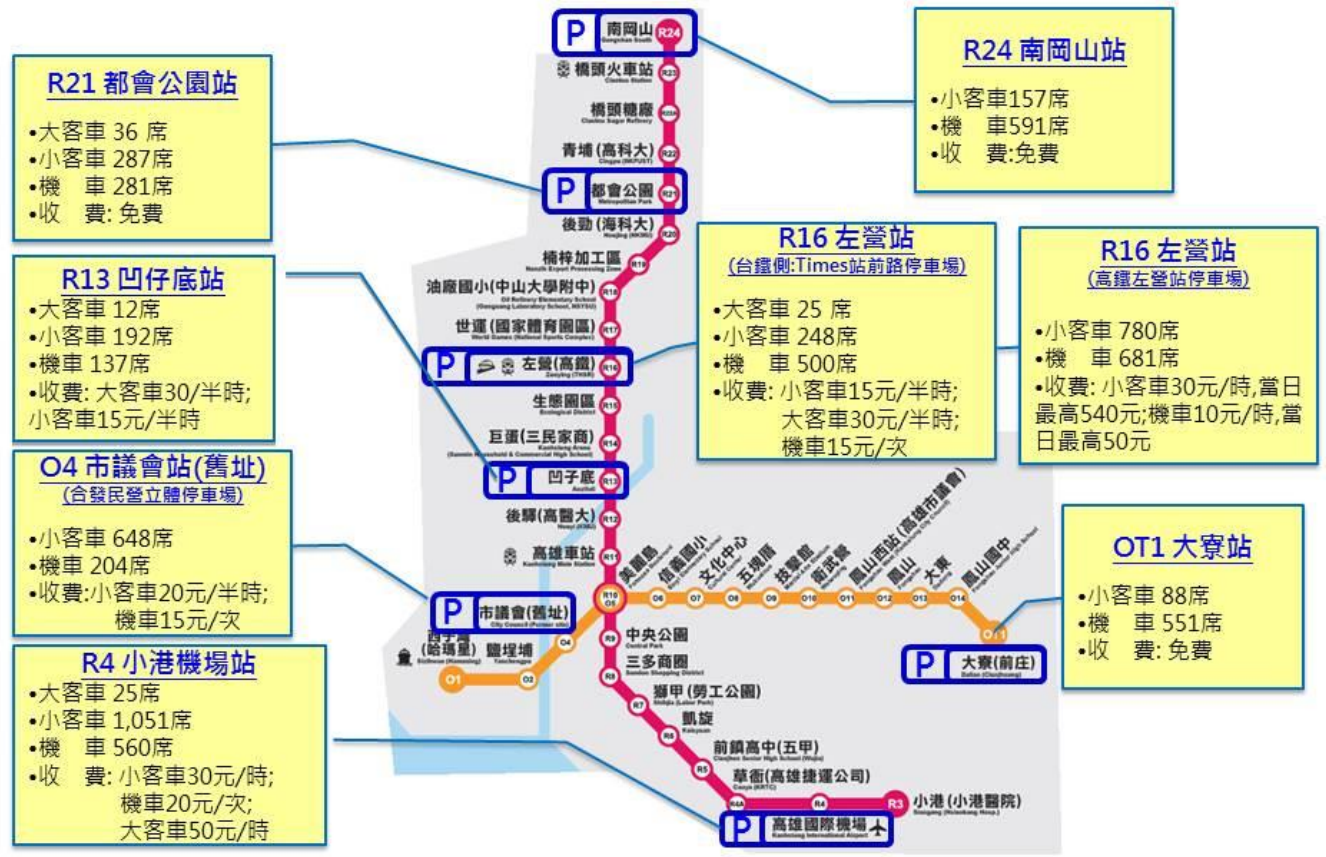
R21 都會公園站
•大客車 36 席
•小客車 287席
•機　車 281席
•收　費: 免費

R13 凹仔底站
•大客車 12席
•小客車 192席
•機車 137席
•收費: 大客車30/半時;
小客車15元/半時

O4 市議會站(舊址)
(合發民營立體停車場)
•小客車 648席
•機車 204席
•收費:小客車20元/半時;
機車15元/次

R4 小港機場站
•大客車 25席
•小客車 1,051席
•機　車 560席
•收　費: 小客車30元/時;
機車20元/次;
大客車50元/時

P 南岡山 R24
橋頭火車站 R23
橋頭糖廠 R22A
青埔(高科大) R22
P 都會公園 R21
後勁(海科大) R20
楠梓加工區 R19
油廠國小(中山大學附中) R18
世運(國家體育園區) R17
P 左營(高鐵) R16
生態園區 R15
巨蛋(三民家商) R14
P 凹子底 R13
後驛(高醫大) R12
高雄車站 R11
R10 O5 美麗島
O6 信義國小
O7 文化中心
O8 五塊厝
O9 技擊館
O10 衛武營
O11 鳳山西站(高雄市議會)
O12 鳳山
O13 大東
O14 鳳山國中
OT1
P 大寮(前庄)
P 市議會(舊址)
O4
西子灣(哈瑪星) O1
鹽埕埔 O2
R9 中央公園
R8 三多商圈
R7 獅甲(勞工公園)
R6 凱旋
R5 前鎮高中(五甲)
R4A 草衙(高雄捷運公司)
R4
R3 小港(小港醫院)
P 高雄國際機場

R24 南岡山站
•小客車157席
•機　車591席
•收　費:免費

R16 左營站
(台鐵側:Times站前路停車場)
•大客車 25 席
•小客車 248席
•機　車 500席
•收費: 小客車15元/半時;
大客車30元/半時;
機車15元/次

R16 左營站
(高鐵左營站停車場)
•小客車 780席
•機　車 681席
•收費: 小客車30元/時,當日最高540元;機車10元/時,當日最高50元

OT1 大寮站
•小客車 88席
•機　車 551席
•收　費: 免費